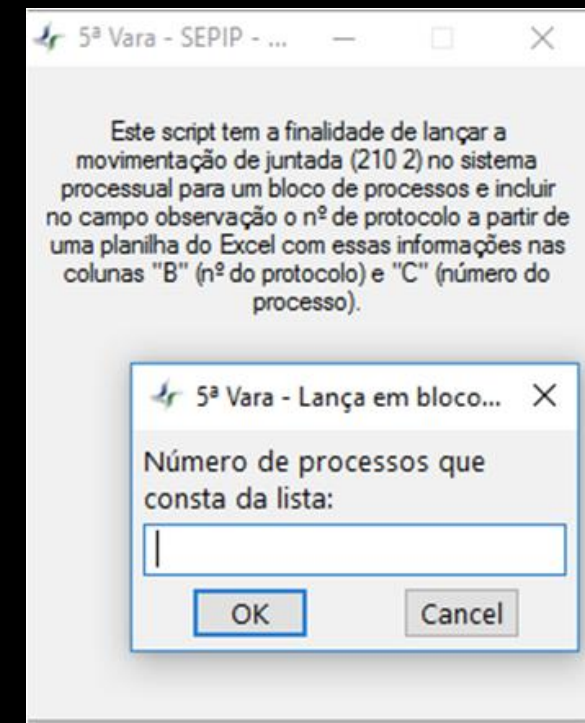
5ª Vara - SEPIP - ...

Este script tem a finalidade de lançar a movimentação de juntada (210 2) no sistema processual para um bloco de processos e incluir no campo observação o nº de protocolo a partir de uma planilha do Excel com essas informações nas colunas "B" (nº do protocolo) e "C" (número do processo).

5ª Vara - Lança em bloco...

Número de processos que consta da lista:

OK

Cancel